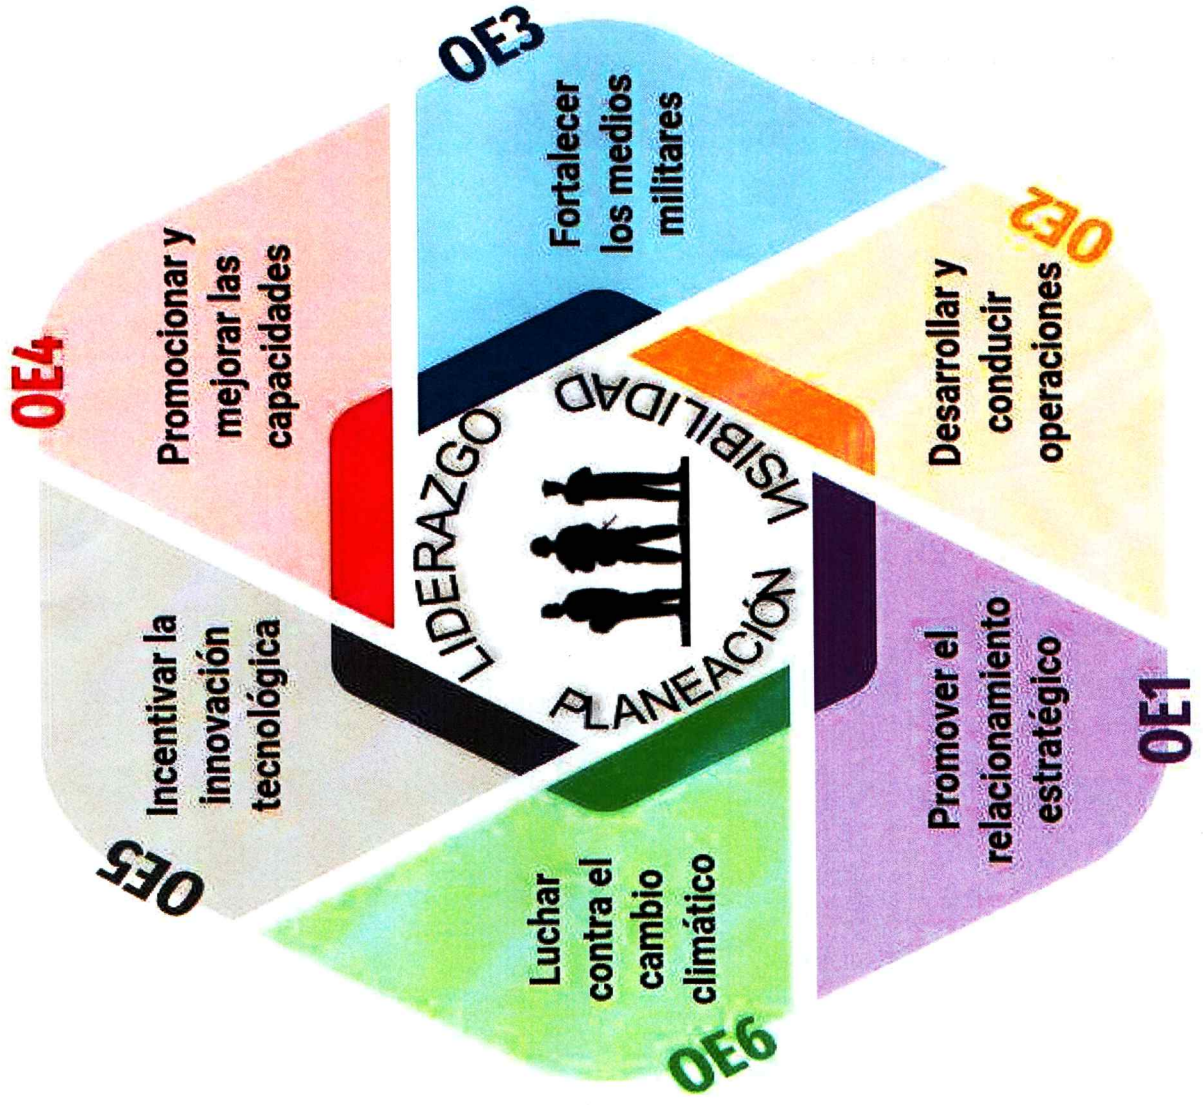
OE1
Promover el relacionamiento estratégico

OE2
Desarrollar y conducir operaciones

OE3
Fortalecer los medios militares

OE4
Promocionar y mejorar las capacidades

OE5
Incentivar la innovación tecnológica

OE6
Luchar contra el cambio climático

LIDERAZGO
VISIBILIDAD
PLANEACIÓN